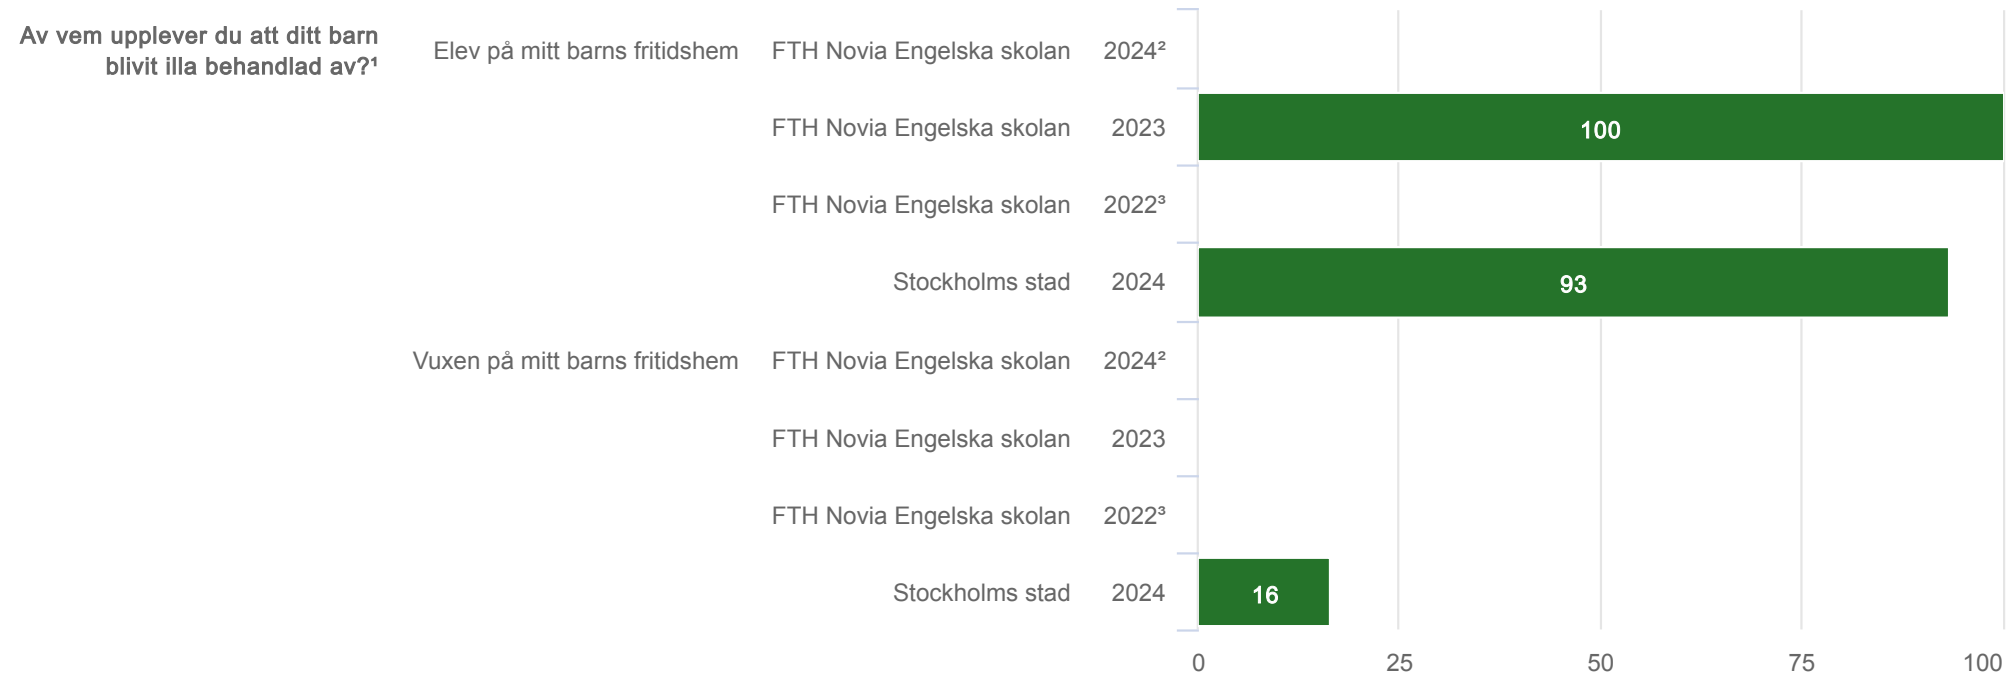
Av vem upplever du att ditt barn blivit illa behandlad av?¹

Elev på mitt barns fritidshem | FTH Novia Engelska skolan | 2024²
FTH Novia Engelska skolan | 2023 | 100
FTH Novia Engelska skolan | 2022³
Stockholms stad | 2024 | 93

Vuxen på mitt barns fritidshem | FTH Novia Engelska skolan | 2024²
FTH Novia Engelska skolan | 2023
FTH Novia Engelska skolan | 2022³
Stockholms stad | 2024 | 16

0 25 50 75 100